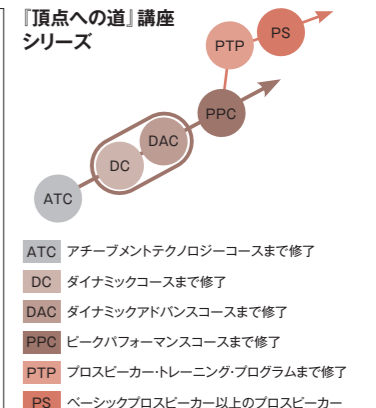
『頂点への道』講座シリーズ

PS
PTP
PPC
DAC
DC
ATC

ATC アチーブメントテクノロジーコースまで修了
DC ダイナミックコースまで修了
DAC ダイナミックアドバンスコースまで修了
PPC ピークパフォーマンスコースまで修了
PTP プロスピーカー・トレーニング・プログラムまで修了
PS ベーシックプロスピーカー以上のプロスピーカー